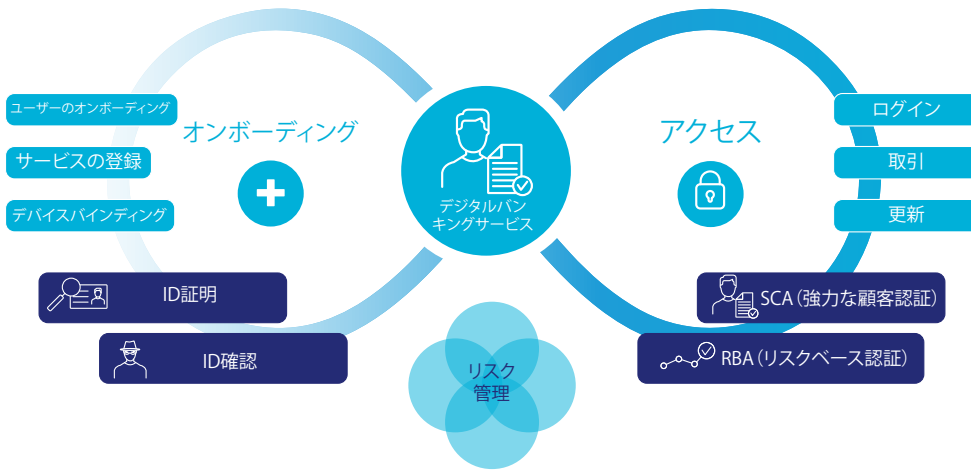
ユーザーのオンボーディング

サービスの登録

デバイスバインディング

オンボーディング

デジタルバンキングサービス

アクセス

ログイン

取引

更新

ID証明

ID確認

リスク管理

SCA（強力な顧客認証）

RBA（リスクベース認証）